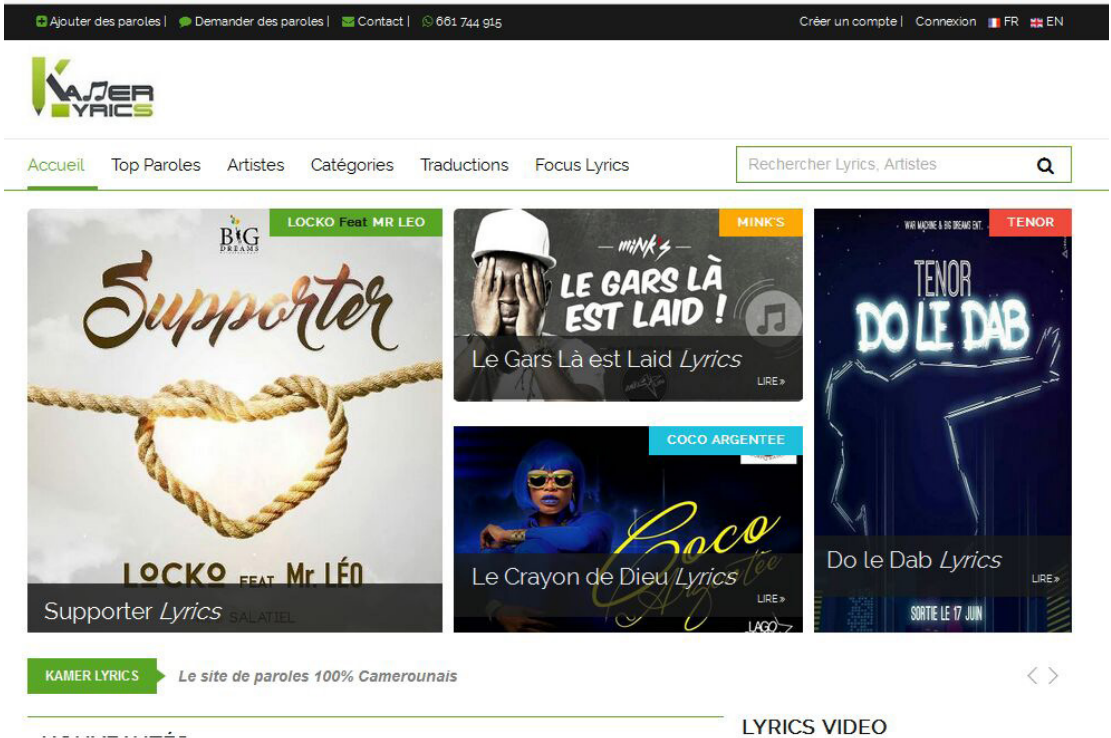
Ajouter des paroles | Demander des paroles | Contact | 661 744 915

Créer un compte | Connexion FR EN

KAMER LYRICS

Accueil Top Paroles Artistes Catégories Traductions Focus Lyrics

Rechercher Lyrics, Artistes

LOCKO Feat MR LEO

BIG DREAMS

Supporter

LOCKO FEAT Mr. LÉO

SALATIEL

Supporter *Lyrics*

MINK'S

MINK'S

LE GARS LÀ EST LAID !

Le Gars Là est Laid *Lyrics*

LIRE »

COCO ARGENTEE

Coco Argentée

Le Crayon de Dieu *Lyrics*

LIRE »

TENOR

WAR MACHINE & BIG DREAMS ENT.

TENOR

DO LE DAB

Do le Dab *Lyrics*

LIRE »

SORTIE LE 17 JUIN

KAMER LYRICS *Le site de paroles 100% Camerounais*

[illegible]

LYRICS VIDEO